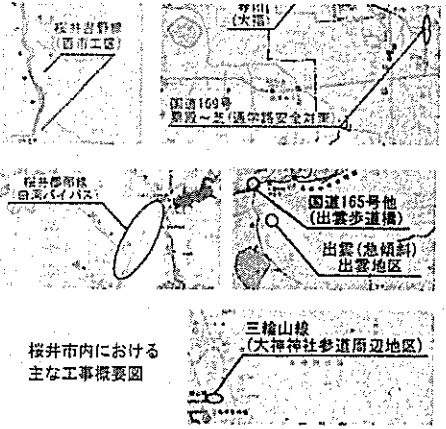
桜井吉野線
(西市工区)

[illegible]
(大福)

国道169号
野町～北(通学路安全対策)

桜井都祁線
(白木バイパス)

国道165号他
(出雲歩道橋)

出雲(急傾斜)
出雲地区

桜井市内における
主な工事概要図

三輪山線
(大神神社参道周辺地区)